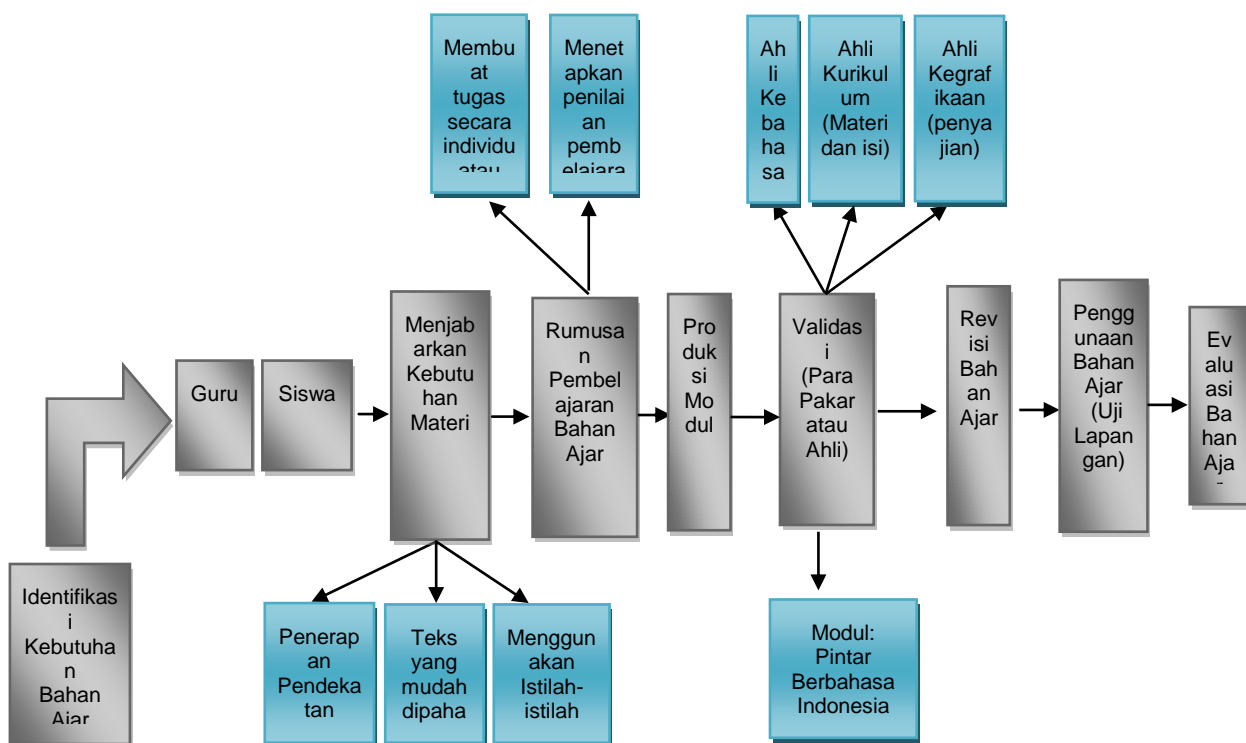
Identifikasi Kebutuhan Bahan Ajar

Guru

Siswa

Menjabarkan Kebutuhan Materi

Penerapan Pendekatan

Teks yang mudah dipaha

Menggunakan Istilah-istilah

Rumusan Pembelajaran Bahan Ajar

Membuat tugas secara individu atau

Menetapkan penilaian pembelajara

Produksi Modul

Validasi (Para Pakar atau Ahli)

Ahli Kebahasa

Ahli Kurikulum (Materi dan isi)

Ahli Kegrafikaan (penyajian)

Modul: Pintar Berbahasa Indonesia

Revisi Bahan Ajar

Penggunaan Bahan Ajar (Uji Lapangan)

Evaluasi Bahan Aja-